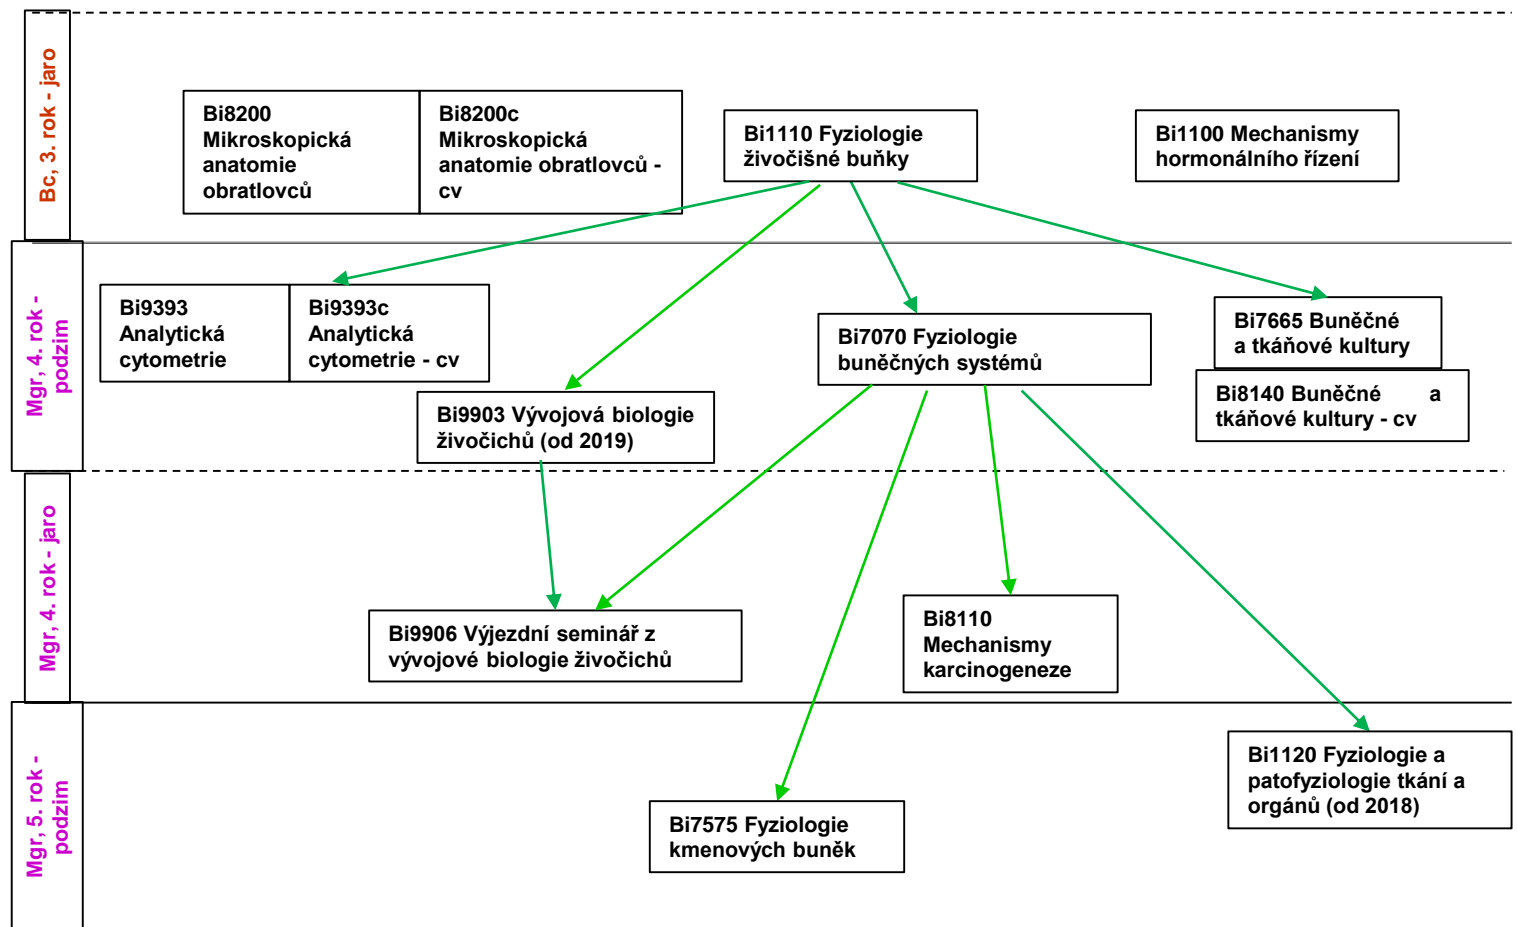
Bc, 3. rok - jaro

Bi8200 Mikroskopická anatomie obratlovců

Bi8200c Mikroskopická anatomie obratlovců - cv

Bi1110 Fyziologie živočišné buňky

Bi1100 Mechanismy hormonálního řízení

Mgr, 4. rok - podzim

Bi9393 Analytická cytometrie

Bi9393c Analytická cytometrie - cv

Bi7070 Fyziologie buněčných systémů

Bi7665 Buněčné a tkáňové kultury

Bi8140 Buněčné a tkáňové kultury - cv

Bi9903 Vývojová biologie živočichů (od 2019)

Mgr, 4. rok - jaro

Bi9906 Výjezdní seminář z vývojové biologie živočichů

Bi8110 Mechanismy karcinogeneze

Mgr, 5. rok - podzim

Bi1120 Fyziologie a patofyziologie tkání a orgánů (od 2018)

Bi7575 Fyziologie kmenových buněk